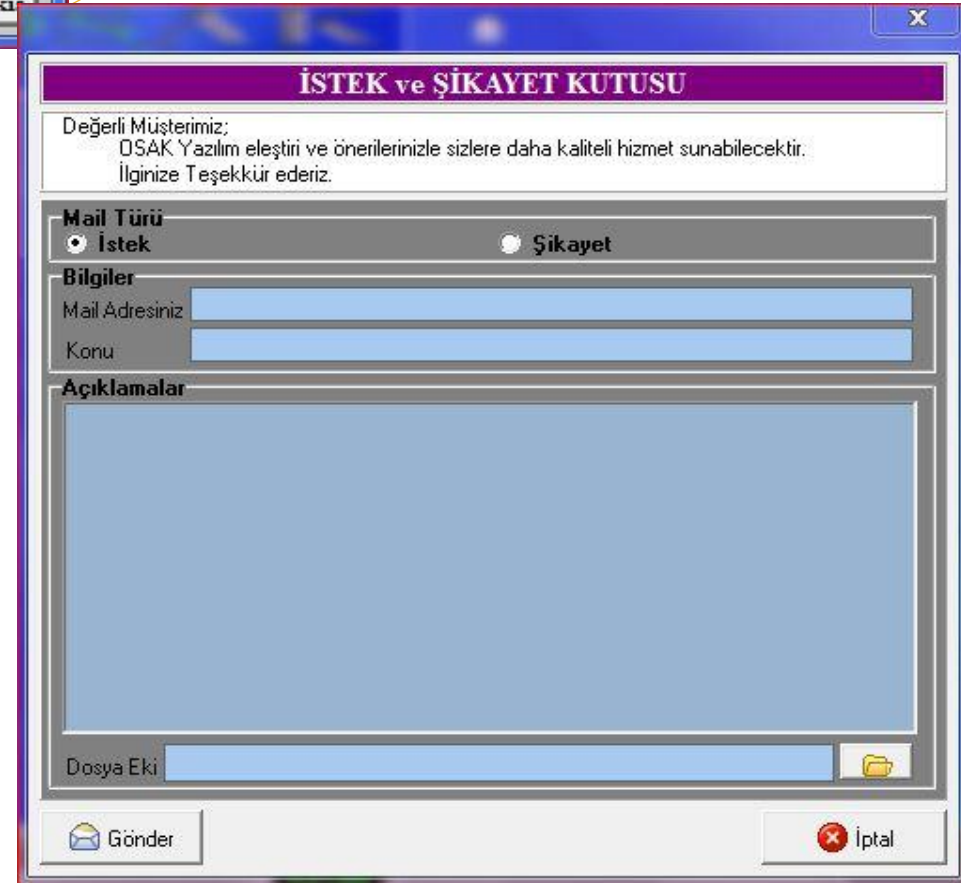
İSTEK ve ŞİKAYET KUTUSU

Değerli Müşterimiz;
OSAK Yazılım eleştiri ve önerilerinizle sizlere daha kaliteli hizmet sunabilecektir.
İlginize Teşekkür ederiz.

Mail Türü
İstek
Şikayet

Bilgiler
Mail Adresiniz
Konu

Açıklamalar

Dosya Eki

Gönder
İptal